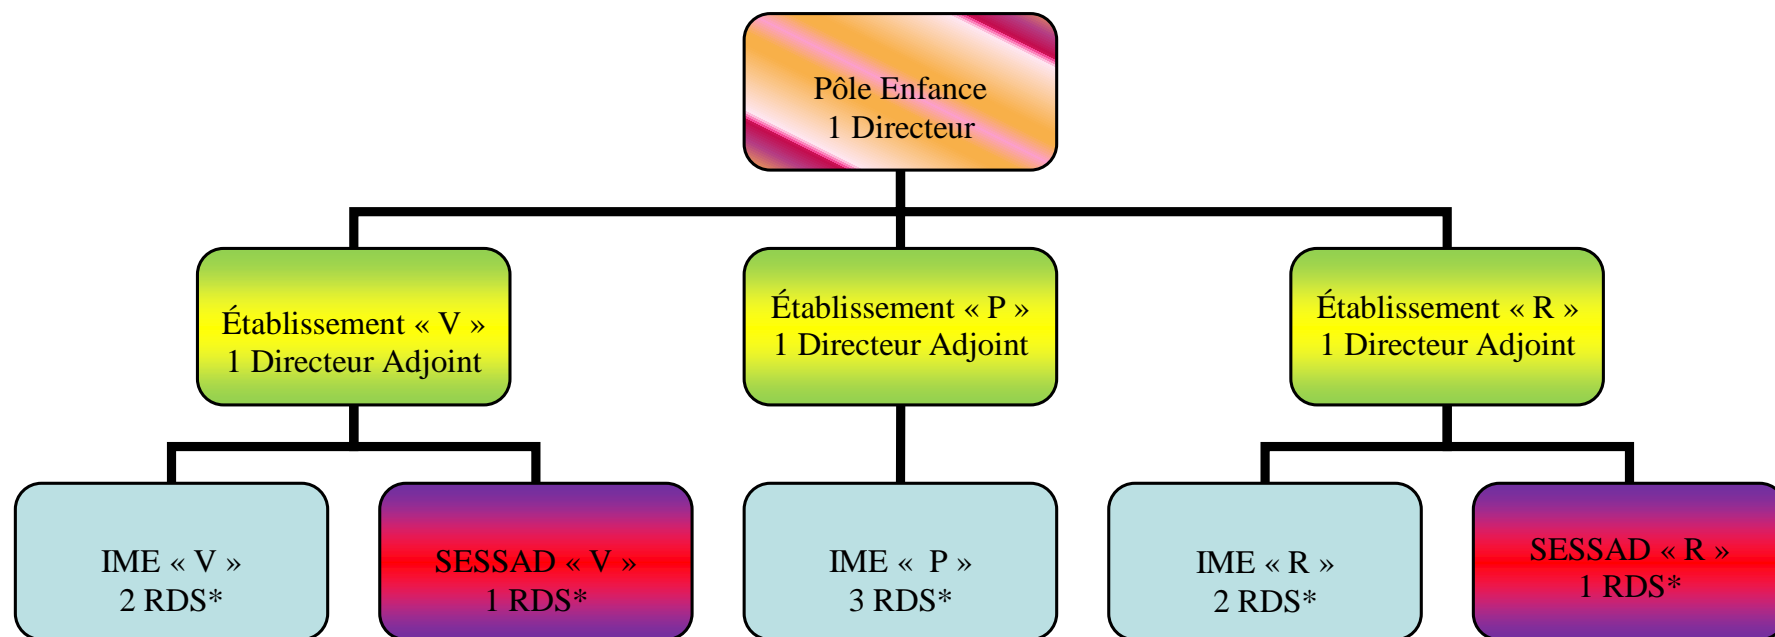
Pôle Enfance
1 Directeur

Établissement « V »
1 Directeur Adjoint

Établissement « P »
1 Directeur Adjoint

Établissement « R »
1 Directeur Adjoint

IME « V »
2 RDS*

SESSAD « V »
1 RDS*

IME « P »
3 RDS*

IME « R »
2 RDS*

SESSAD « R »
1 RDS*